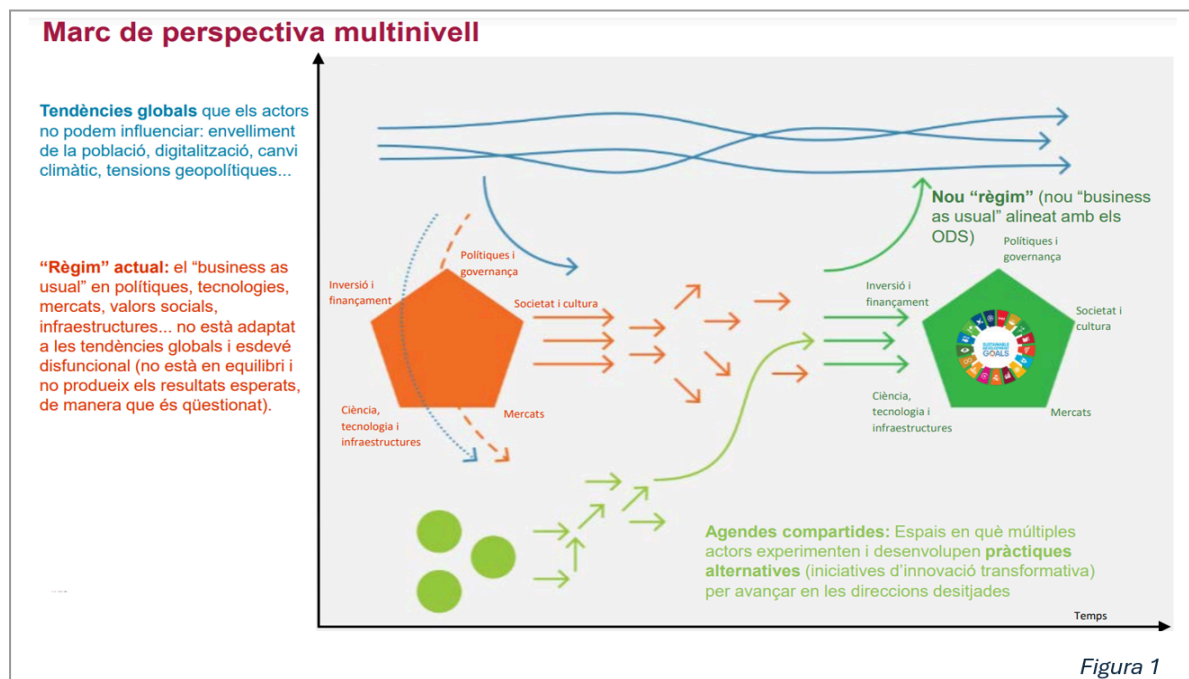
Marc de perspectiva multinivell

Tendències globals que els actors no podem influenciar: envelliment de la població, digitalització, canvi climàtic, tensions geopolítiques...

"Règim" actual: el "business as usual" en polítiques, tecnologies, mercats, valors socials, infraestructures... no està adaptat a les tendències globals i esdevé disfuncional (no està en equilibri i no produeix els resultats esperats, de manera que és qüestionat).

Polítiques i governança

Inversió i finançament

Societat i cultura

Ciència, tecnologia i infraestructures

Mercats

Nou "règim" (nou "business as usual" alineat amb els ODS)

Polítiques i governança

Inversió i finançament

Societat i cultura

SUSTAINABLE DEVELOPMENT GOALS

Ciència, tecnologia i infraestructures

Mercats

Agendes compartides: Espais en què múltiples actors experimenten i desenvolupen pràctiques alternatives (iniciatives d'innovació transformativa) per avançar en les direccions desitjades

Temps

Figura 1